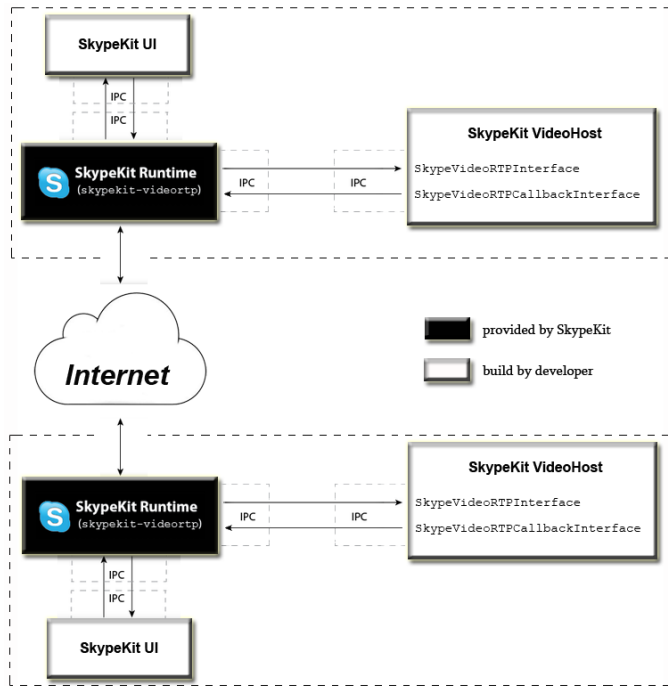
SkypeKit UI

IPC

IPC

SkypeKit Runtime
(skypekit-videortp)

IPC

IPC

SkypeKit VideoHost
SkypeVideoRTPInterface
SkypeVideoRTPCallbackInterface

Internet

provided by SkypeKit

build by developer

SkypeKit Runtime
(skypekit-videortp)

IPC

IPC

SkypeKit VideoHost
SkypeVideoRTPInterface
SkypeVideoRTPCallbackInterface

IPC

IPC

SkypeKit UI